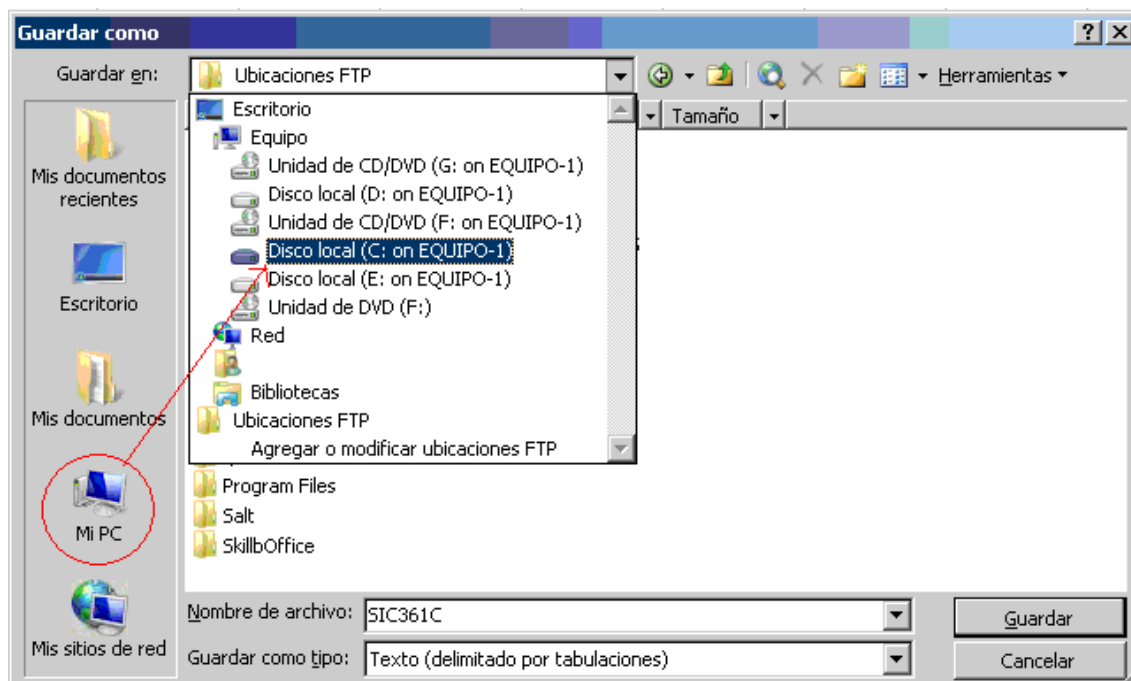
Guardar como

?

Guardar en: Ubicaciones FTP

Herramientas

Mis documentos recientes

Escritorio

Mis documentos

Mi PC

Mis sitios de red

Escritorio
Equipo
Unidad de CD/DVD (G: on EQUIPO-1)
Disco local (D: on EQUIPO-1)
Unidad de CD/DVD (F: on EQUIPO-1)
Disco local (C: on EQUIPO-1)
Disco local (E: on EQUIPO-1)
Unidad de DVD (F:)
Red
Bibliotecas
Ubicaciones FTP
Agregar o modificar ubicaciones FTP

Tamaño

Program Files
Salt
SkillbOffice

Nombre de archivo: SIC361C

Guardar como tipo: Texto (delimitado por tabulaciones)

Guardar

Cancelar